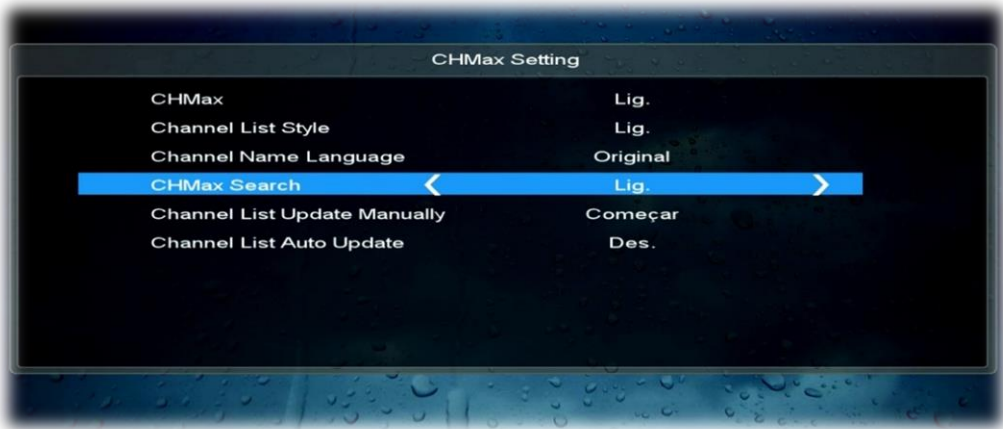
CHMax Setting

| | |
|---|---|
| CHMax | Lig. |
| Channel List Style | Lig. |
| Channel Name Language | Original |
| CHMax Search | < Lig. > |
| Channel List Update Manually | Começar |
| Channel List Auto Update | Des. |